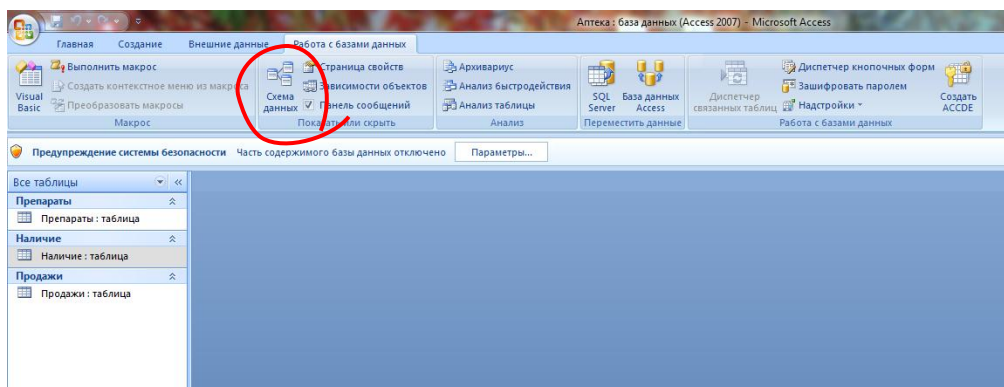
Аптека : база данных (Access 2007) - Microsoft Access

Главная Создание Внешние данные Работа с базами данных

Visual Basic
Выполнить макрос
Создать контекстное меню из макроса
Преобразовать макросы
Макрос

Схема данных
Страница свойств
Зависимости объектов
Панель сообщений
Показать или скрыть

Архивариус
Анализ быстродействия
Анализ таблицы
Анализ

SQL Server
База данных Access
Переместить данные

Диспетчер связанных таблиц
Диспетчер кнопочных форм
Зашифровать паролем
Надстройки
Создать ACCDE
Работа с базами данных

Предупреждение системы безопасности Часть содержимого базы данных отключено Параметры...

Все таблицы
Препараты
Препараты : таблица
Наличие
Наличие : таблица
Продажи
Продажи : таблица